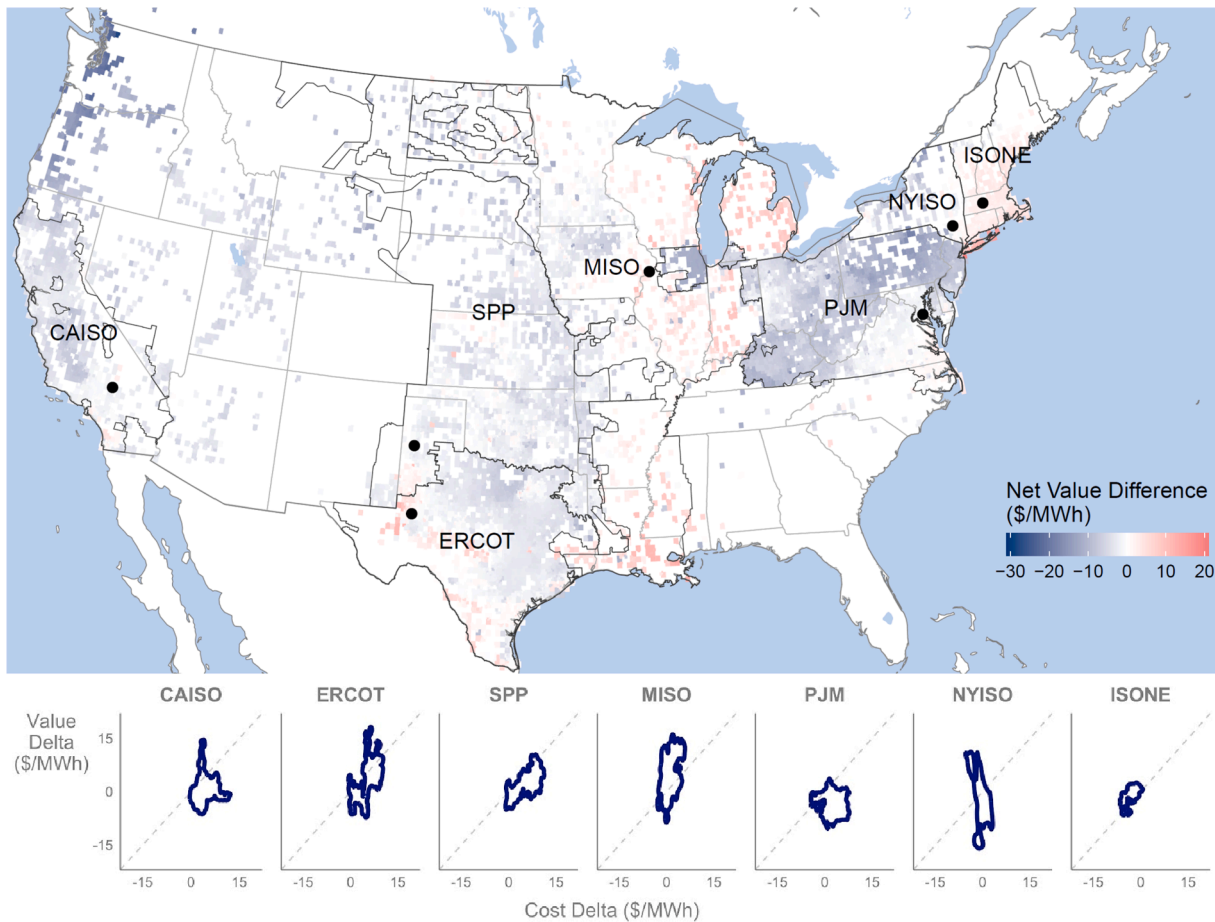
ISONE
NYISO
MISO
PJM
SPP
CAISO
ERCOT

Net Value Difference ($/MWh)
−30 −20 −10 0 10 20

CAISO ERCOT SPP MISO PJM NYISO ISONE

Value Delta ($/MWh)
15
0
-15

-15 0 15 -15 0 15 -15 0 15 -15 0 15 -15 0 15 -15 0 15 -15 0 15

Cost Delta ($/MWh)